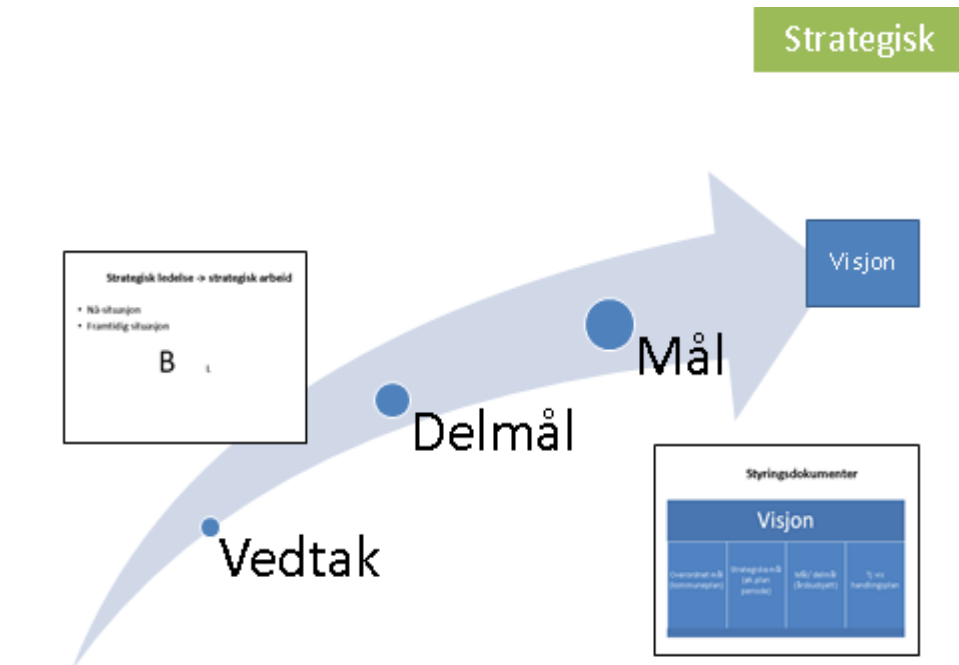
Strategisk

Strategisk ledelse -> strategisk arbeid

• Nå-situasjon
• Framtidig situasjon

B L

Visjon

Mål

Delmål

Vedtak

Styringsdokumenter

Visjon

| Overordnet mål (kommuneplan) | Strategiske mål (ek. plan periode) | Mål/ delmål (årsbudsjett) | Tj. vs handlingsplan |
|---|---|---|---|